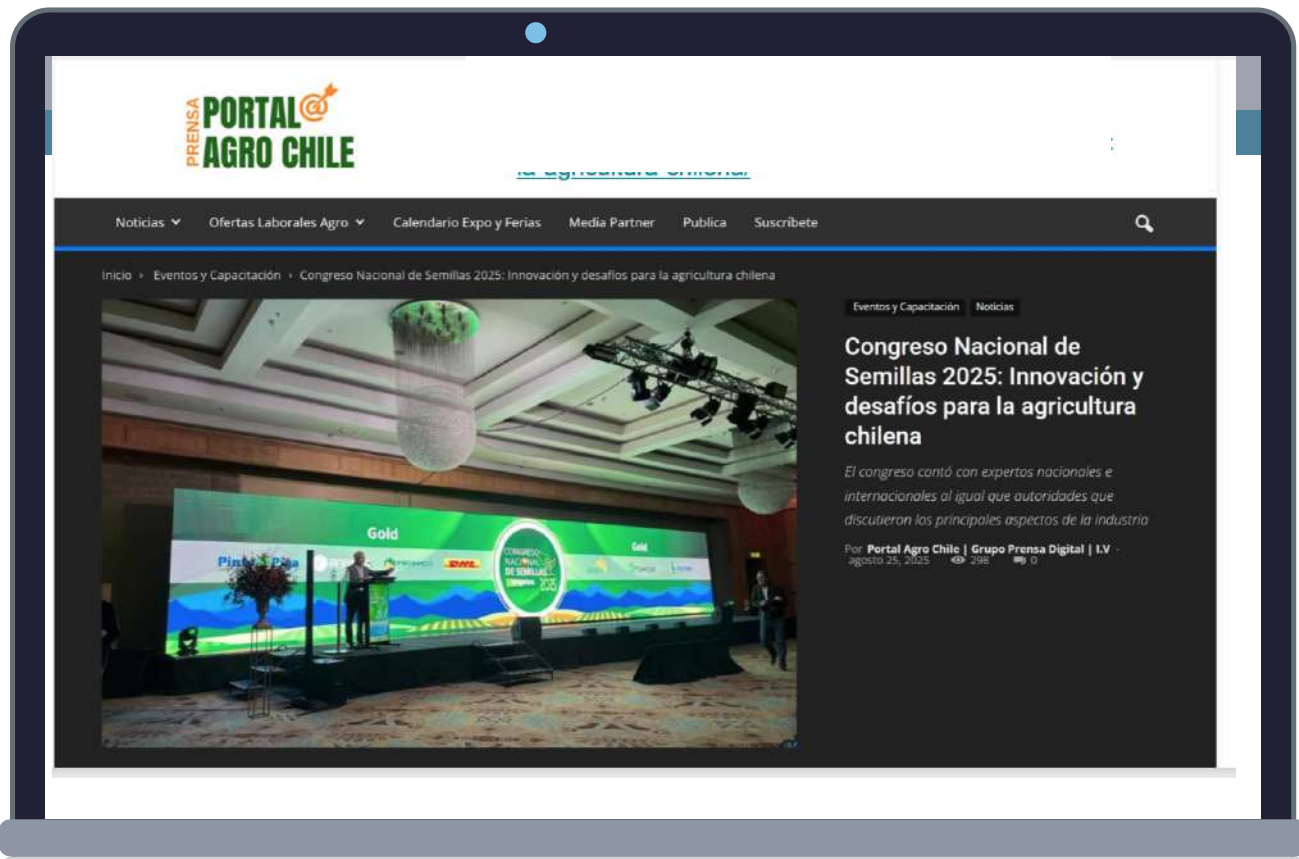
PRENSA PORTAL AGRO CHILE

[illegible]

Noticias Ofertas Laborales Agro Calendario Expo y Ferias Media Partner Publica Suscribete

Inicio › Eventos y Capacitación › Congreso Nacional de Semillas 2025: Innovación y desafíos para la agricultura chilena

Gold

CONGRESO NACIONAL DE SEMILLAS 2025

Gold

DHL

Eventos y Capacitación Noticias

Congreso Nacional de Semillas 2025: Innovación y desafíos para la agricultura chilena

El congreso contó con expertos nacionales e internacionales al igual que autoridades que discutieron los principales aspectos de la industria

Por Portal Agro Chile | Grupo Prensa Digital | I.V - agosto 25, 2025 298 0